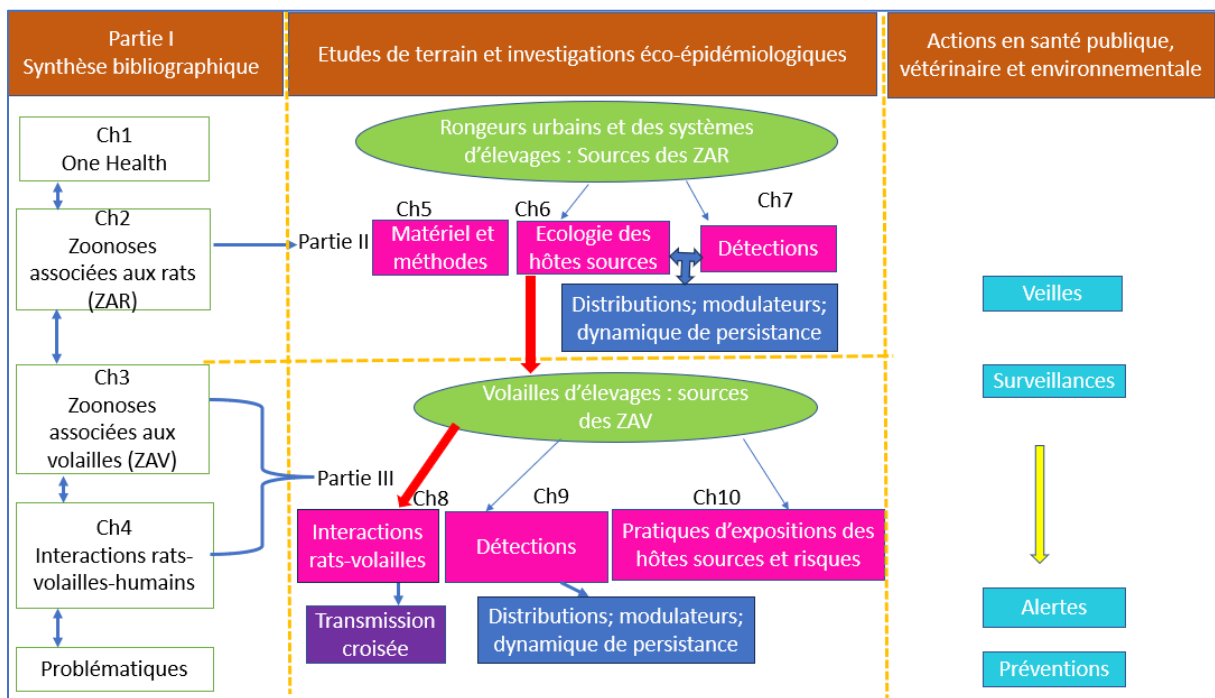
Partie I
Synthèse bibliographique

Etudes de terrain et investigations éco-épidémiologiques

Actions en santé publique, vétérinaire et environnementale

Ch1
One Health

Ch2
Zoonoses associées aux rats (ZAR)

Ch3
Zoonoses associées aux volailles (ZAV)

Ch4
Interactions rats-volailles-humains

Problématiques

Rongeurs urbains et des systèmes d'élevages : Sources des ZAR

Partie II

Ch5
Matériel et méthodes

Ch6
Ecologie des hôtes sources

Ch7
Détections

Distributions; modulateurs; dynamique de persistance

Volailles d'élevages : sources des ZAV

Partie III

Ch8
Interactions rats-volailles

Ch9
Détections

Ch10
Pratiques d'expositions des hôtes sources et risques

Transmission croisée

Distributions; modulateurs; dynamique de persistance

Veilles

Surveillances

Alertes

Préventions